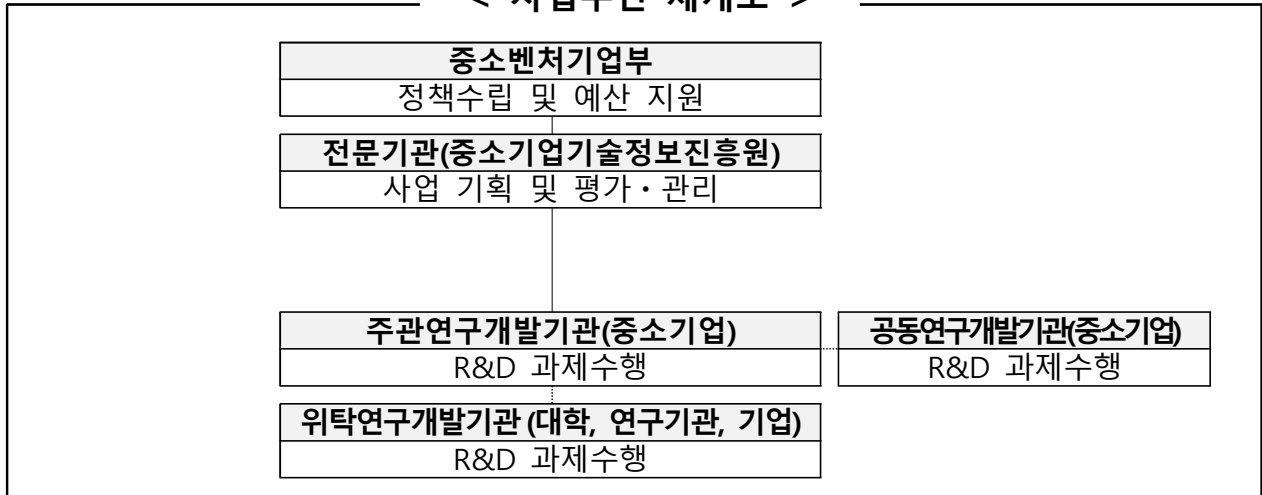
< 사업추진 체계도 >

중소벤처기업부
정책수립 및 예산 지원

전문기관(중소기업기술정보진흥원)
사업 기획 및 평가·관리

주관연구개발기관(중소기업)
R&D 과제수행

공동연구개발기관(중소기업)
R&D 과제수행

위탁연구개발기관 (대학, 연구기관, 기업)
R&D 과제수행